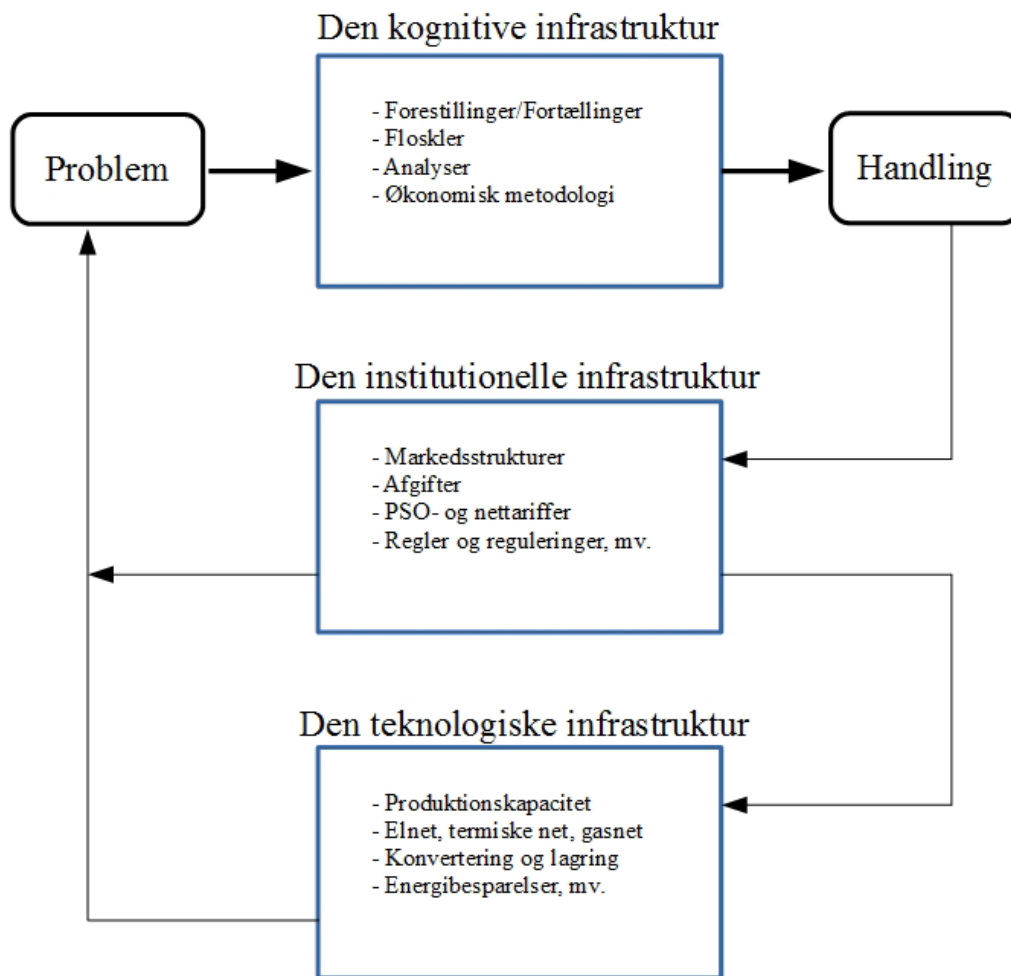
Den kognitive infrastruktur

Problem

- Forestillinger/Fortællinger
- Floskler
- Analyser
- Økonomisk metodologi

Handling

Den institutionelle infrastruktur

- Markedsstrukturer
- Afgifter
- PSO- og nettariffer
- Regler og reguleringer, mv.

Den teknologiske infrastruktur

- Produktionskapacitet
- Elnet, termiske net, gasnet
- Konvertering og lagring
- Energibesparelser, mv.